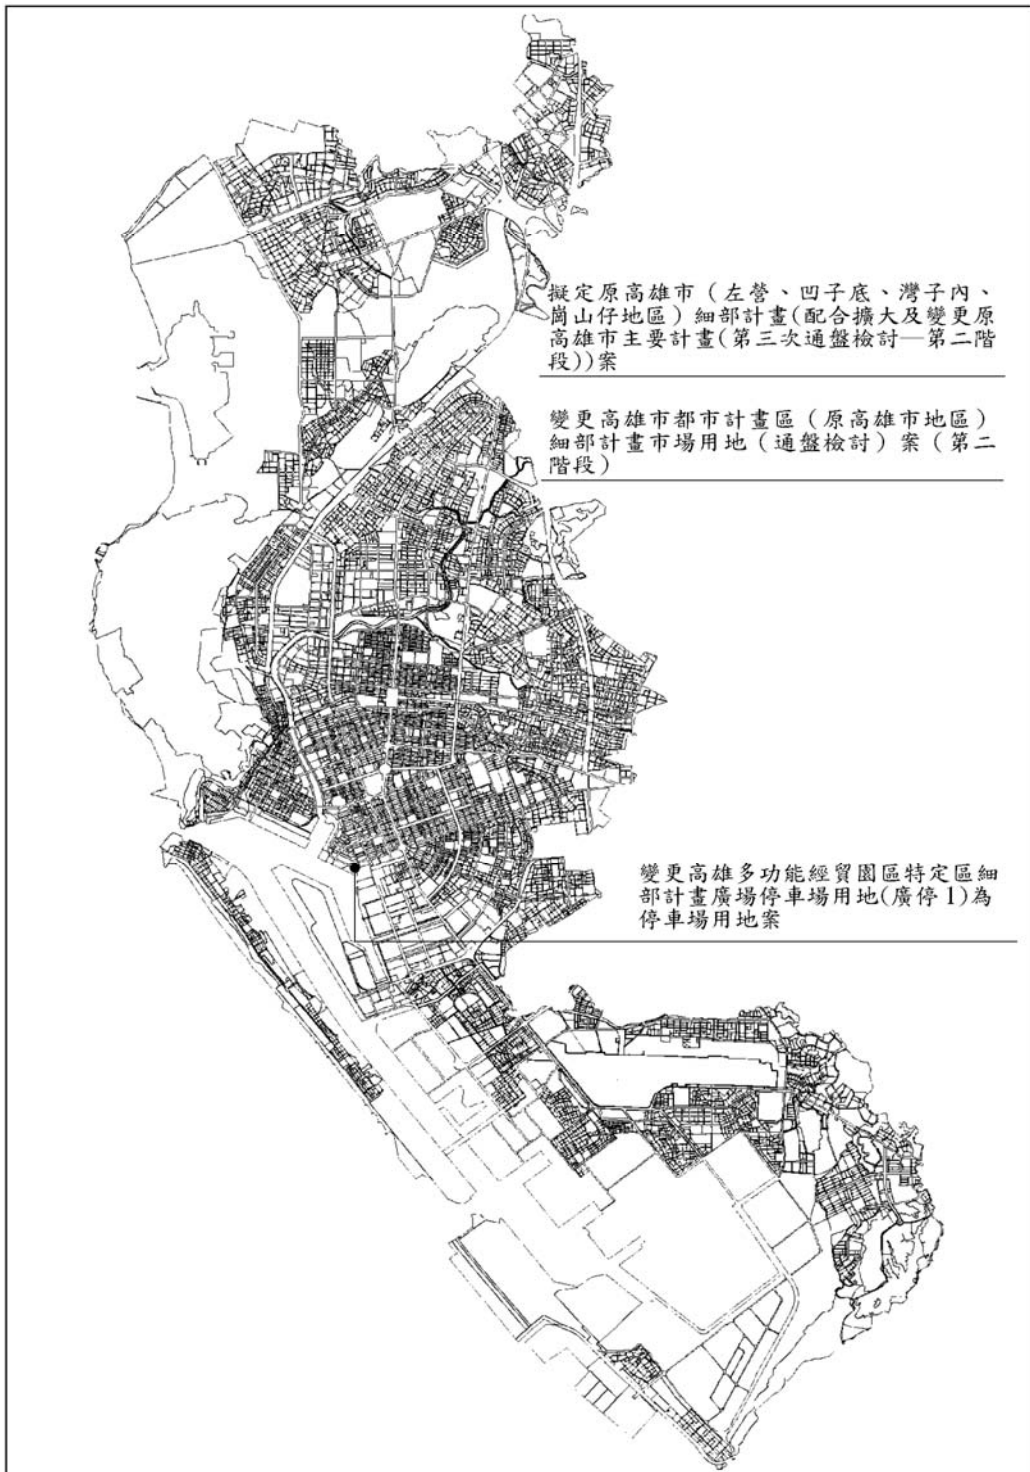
擬定原高雄市（左營、凹子底、灣子內、崗山仔地區）細部計畫(配合擴大及變更原高雄市主要計畫(第三次通盤檢討—第二階段))案

變更高雄市都市計畫區（原高雄市地區）細部計畫市場用地（通盤檢討）案（第二階段）

變更高雄多功能經貿園區特定區細部計畫廣場停車場用地(廣停1)為停車場用地案